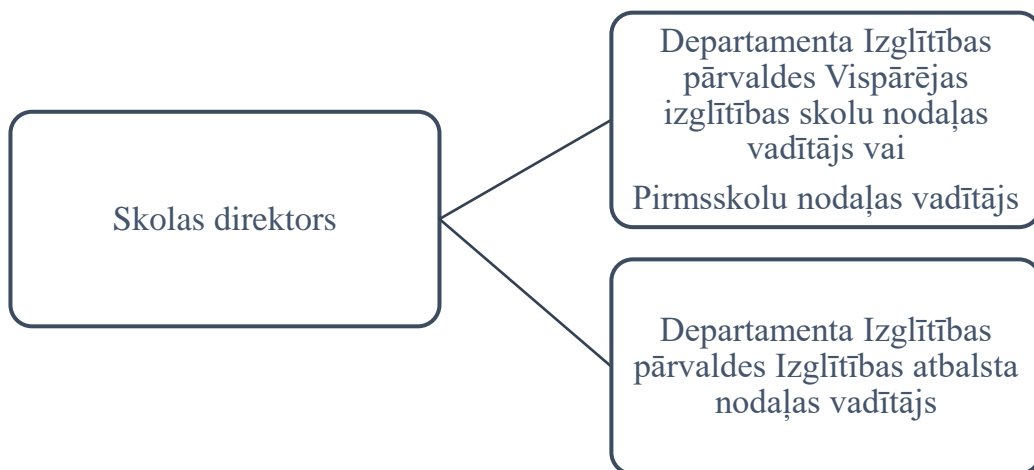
Skolas direktors

Departamenta Izglītības pārvaldes Vispārējas izglītības skolu nodaļas vadītājs vai

Pirmsskolu nodaļas vadītājs

Departamenta Izglītības pārvaldes Izglītības atbalsta nodaļas vadītājs